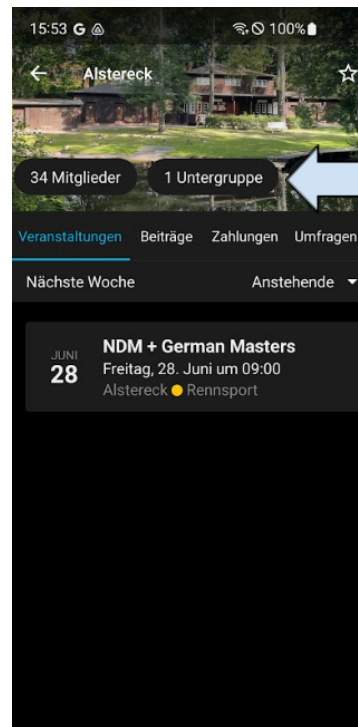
15:53 G

100%

Alstereck

34 Mitglieder

1 Untergruppe

Veranstaltungen Beiträge Zahlungen Umfragen

Nächste Woche

Anstehende

JUNI
28

NDM + German Masters
Freitag, 28. Juni um 09:00
Alstereck Rennsport